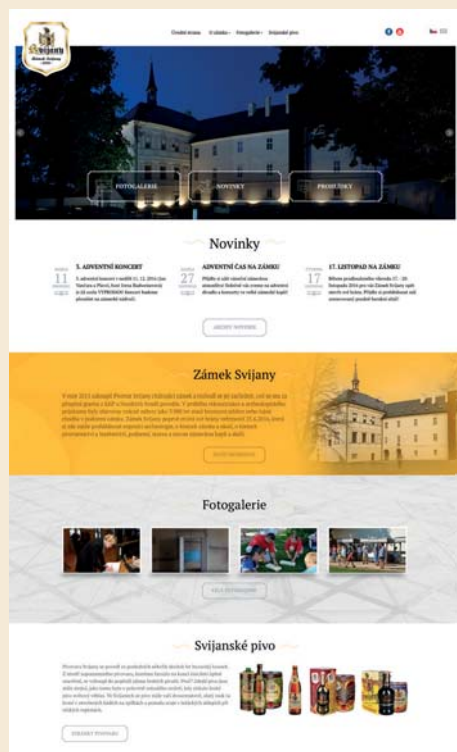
Svijany
Zámek Svijany

Úvodní strana O zámku Fotogalerie Svijanské pivo

FOTOGALERIE NOVINKY PRODEJNY

Novinky

11
5. ADVENTNÍ KONCERT
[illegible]

27
ADVENTNÍ ČAS NA ZÁMKU
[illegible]

17
17. LISTOPAD NA ZÁMKU
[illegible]

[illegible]

Zámek Svijany

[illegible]

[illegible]

Fotogalerie

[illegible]

Svijanské pivo

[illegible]

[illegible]